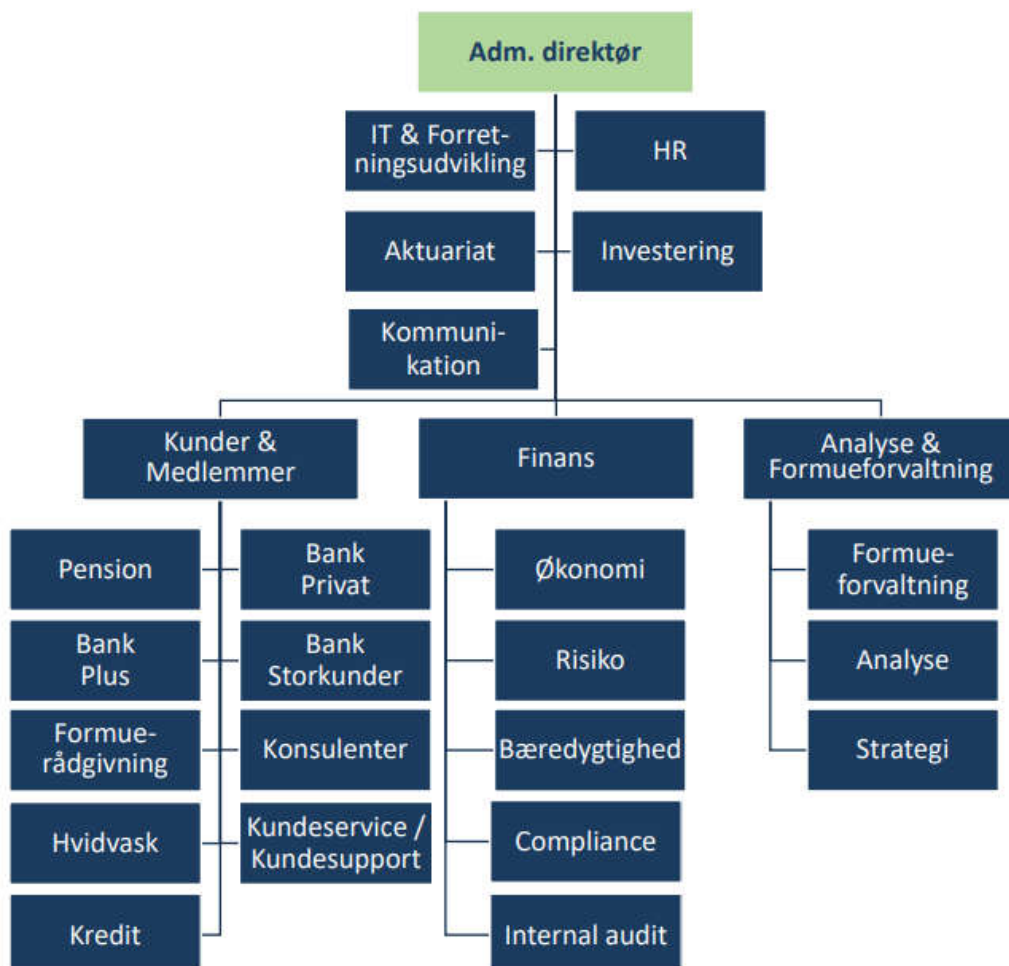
Adm. direktør

IT & Forretningsudvikling

HR

Aktuariat

Investering

Kommunikation

Kunder & Medlemmer

Finans

Analyse & Formueforvaltning

Pension

Bank Privat

Bank Plus

Bank Storkunder

Formuerådgivning

Konsulenter

Hvidvask

Kundeservice / Kundesupport

Kredit

Økonomi

Risiko

Bæredygtighed

Compliance

Internal audit

Formueforvaltning

Analyse

Strategi